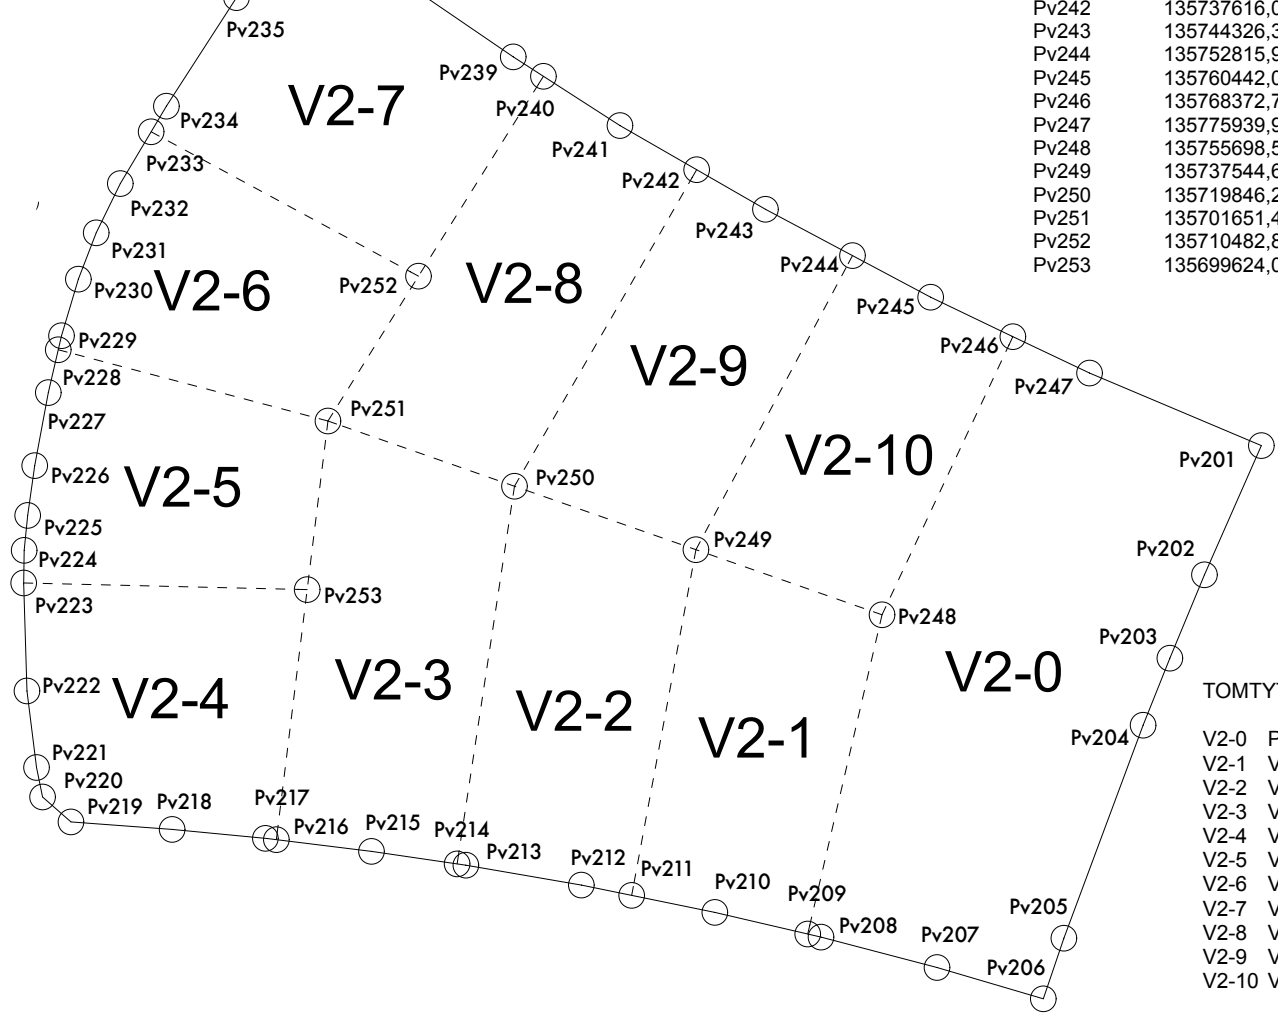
| | |
|---|---|
| Pv242 | 135737616,0 |
| Pv243 | 135744326,3 |
| Pv244 | 135752815,9 |
| Pv245 | 135760442,0 |
| Pv246 | 135768372,7 |
| Pv247 | 135775939,9 |
| Pv248 | 135755698,5 |
| Pv249 | 135737544,6 |
| Pv250 | 135719846,2 |
| Pv251 | 135701651,4 |
| Pv252 | 135710482,8 |
| Pv253 | 135699624,0 |

Pv235
Pv239
V2-7
Pv240
Pv234
Pv233
Pv241
Pv242
Pv232
Pv243
Pv231
Pv244
Pv230 V2-6
Pv252
V2-8
Pv245
Pv229
Pv246
Pv228
V2-9
Pv247
Pv251
Pv227
V2-10
Pv201
Pv226 V2-5
Pv250
Pv225
Pv249
Pv224
Pv202
Pv223
Pv253
Pv248
Pv203
V2-0
TOMTY
Pv222 V2-4
V2-3
V2-2
Pv204
V2-1
Pv221
Pv220
Pv219
Pv218
Pv217
Pv216
Pv215
Pv214
Pv213
Pv212
Pv211
Pv210
Pv209
Pv208
Pv207
Pv205
Pv206

V2-0 P
V2-1 V
V2-2 V
V2-3 V
V2-4 V
V2-5 V
V2-6 V
V2-7 V
V2-8 V
V2-9 V
V2-10 V